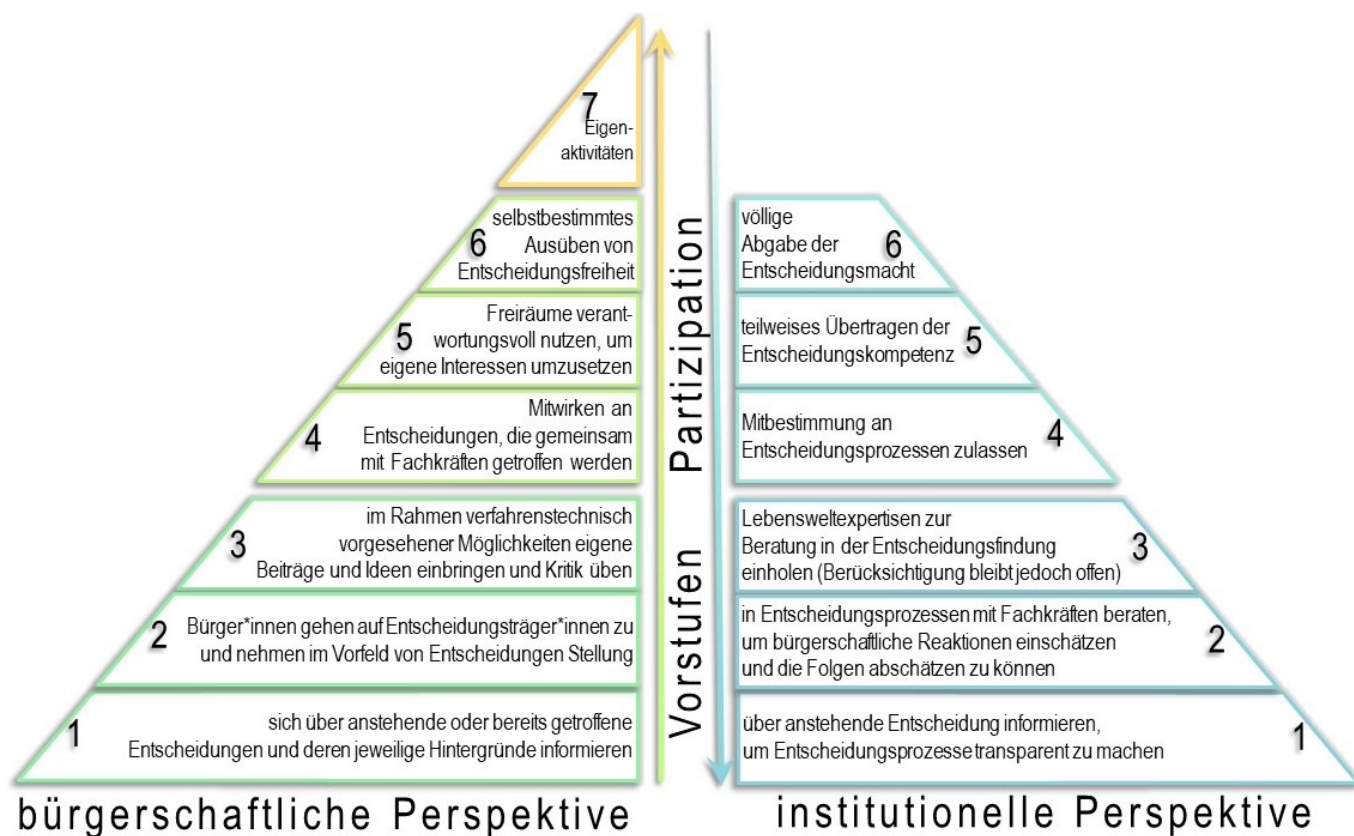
7
Eigen-aktivitäten

6
selbstbestimmtes Ausüben von Entscheidungsfreiheit

5
Freiräume verantwortungsvoll nutzen, um eigene Interessen umzusetzen

4
Mitwirken an Entscheidungen, die gemeinsam mit Fachkräften getroffen werden

3
im Rahmen verfahrenstechnisch vorgesehener Möglichkeiten eigene Beiträge und Ideen einbringen und Kritik üben

2
Bürger*innen gehen auf Entscheidungsträger*innen zu und nehmen im Vorfeld von Entscheidungen Stellung

1
sich über anstehende oder bereits getroffene Entscheidungen und deren jeweilige Hintergründe informieren

bürgerschaftliche Perspektive

Partizipation

Vorstufen

völlige Abgabe der Entscheidungsmacht
6

teilweises Übertragen der Entscheidungskompetenz
5

Mitbestimmung an Entscheidungsprozessen zulassen
4

Lebensweltexpertisen zur Beratung in der Entscheidungsfindung einholen (Berücksichtigung bleibt jedoch offen)
3

in Entscheidungsprozessen mit Fachkräften beraten, um bürgerschaftliche Reaktionen einschätzen und die Folgen abschätzen zu können
2

über anstehende Entscheidung informieren, um Entscheidungsprozesse transparent zu machen
1

institutionelle Perspektive